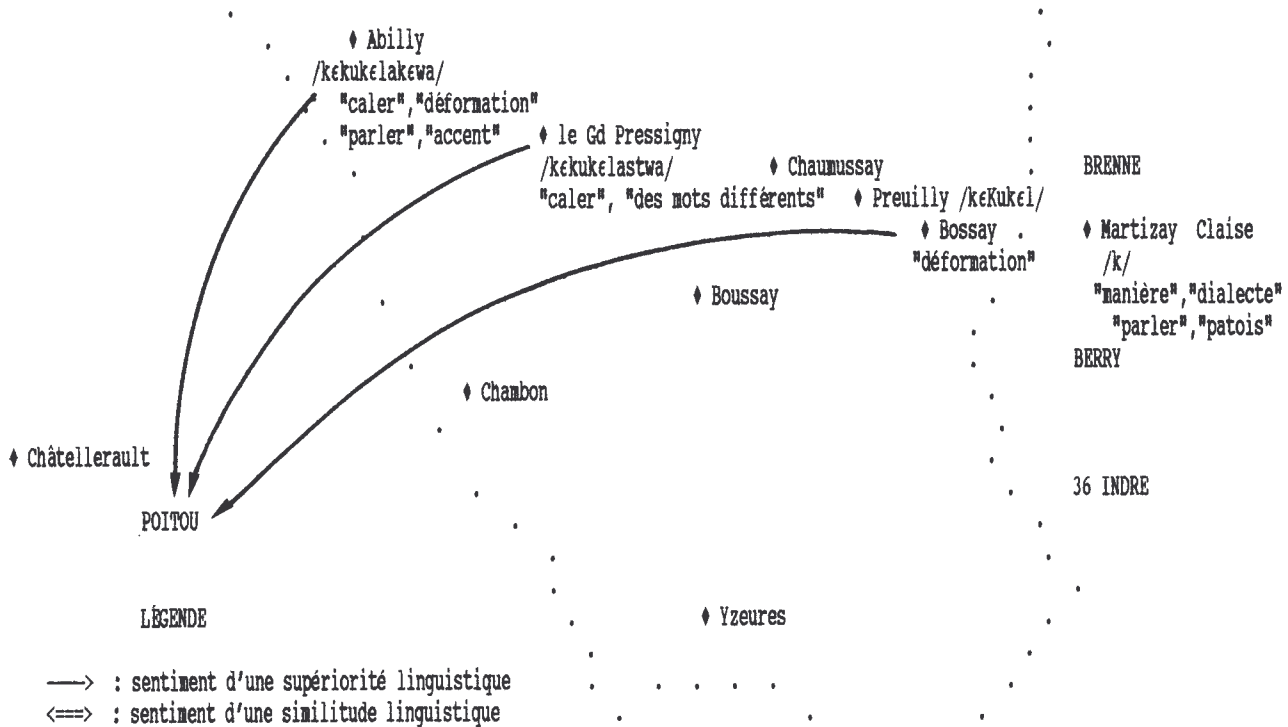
♦ Abilly
/kɛkukɛlakɛwa/
"caler","déformation"
"parler","accent"

♦ le Gd Pressigny
/kɛkukɛlastwa/
"caler", "des mots différents"

♦ Chaumussay

♦ Preuilly /kɛKukɛl/

♦ Bossay
"déformation"

BRENNE

♦ Martizay Claise
/k/
"manière","dialecte"
"parler","patois"
BERRY

♦ Boussay

♦ Chambon

♦ Châtellerault

POITOU

36 INDRE

LÉGENDE

♦ Yzeures

——> : sentiment d'une supériorité linguistique
<==> : sentiment d'une similitude linguistique